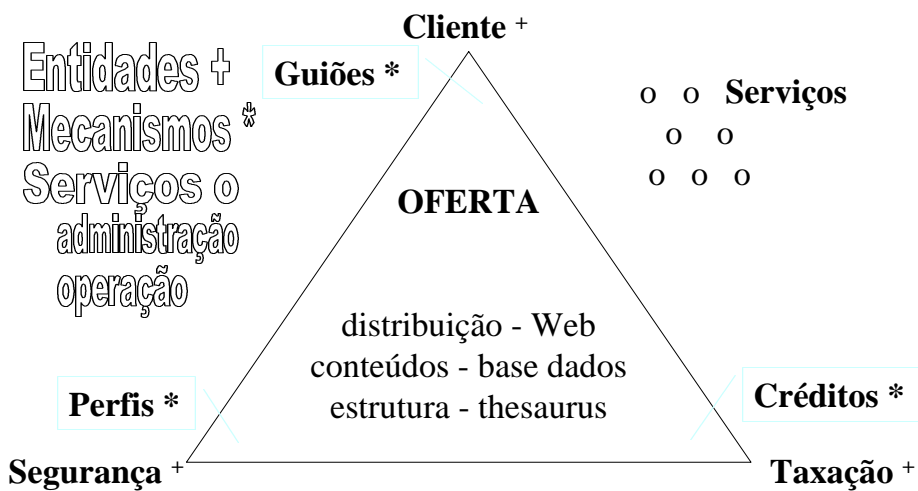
Cliente +

Entidades +
Mecanismos *
Serviços o
administração
operação

Guiões *

o o Serviços
o o
o o o

OFERTA

distribuição - Web
conteúdos - base dados
estrutura - thesaurus

Perfis *

Créditos *

Segurança +

Taxação +